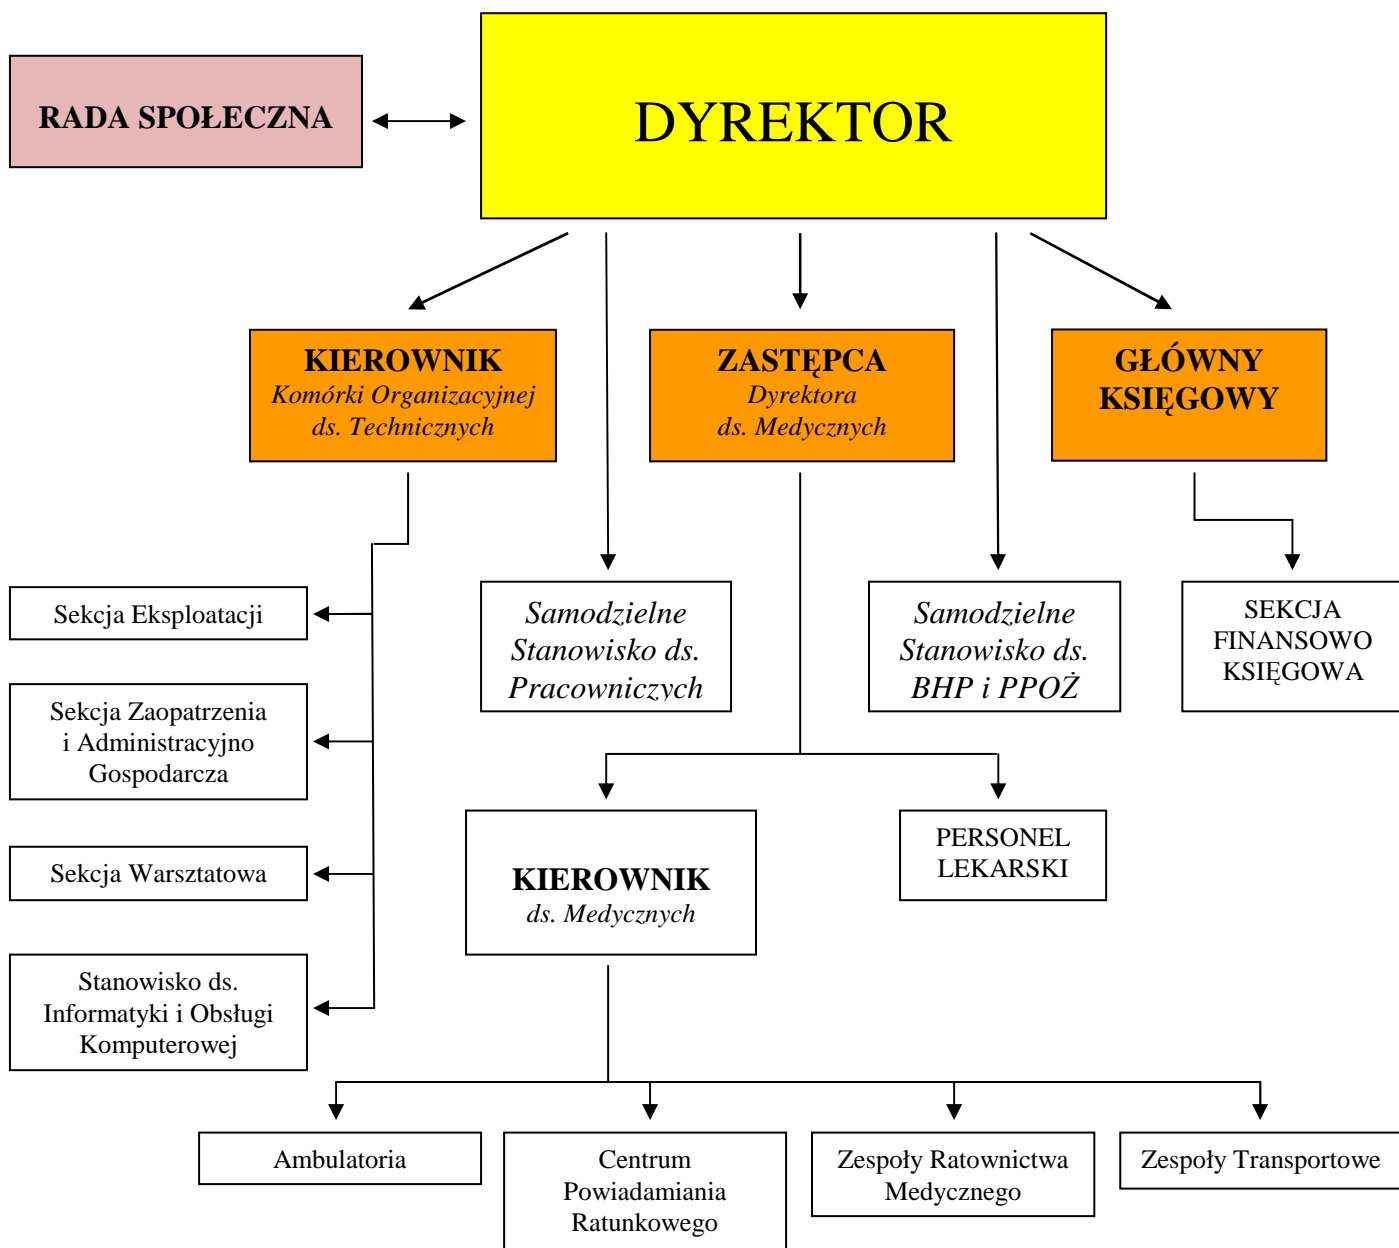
RADA SPOŁECZNA

DYREKTOR

KIEROWNIK
Komórki Organizacyjnej ds. Technicznych

ZASTĘPCA
Dyrektora ds. Medycznych

GŁÓWNY KSIĘGOWY

Sekcja Eksploatacji

Sekcja Zaopatrzenia i Administracyjno Gospodarcza

Sekcja Warsztatowa

Stanowisko ds. Informatyki i Obsługi Komputerowej

Samodzielne Stanowisko ds. Pracowniczych

Samodzielne Stanowisko ds. BHP i PPOŻ

SEKCJA FINANSOWO KSIĘGOWA

KIEROWNIK
ds. Medycznych

PERSONEL LEKARSKI

Ambulatoria

Centrum Powiadamiania Ratunkowego

Zespoły Ratownictwa Medycznego

Zespoły Transportowe